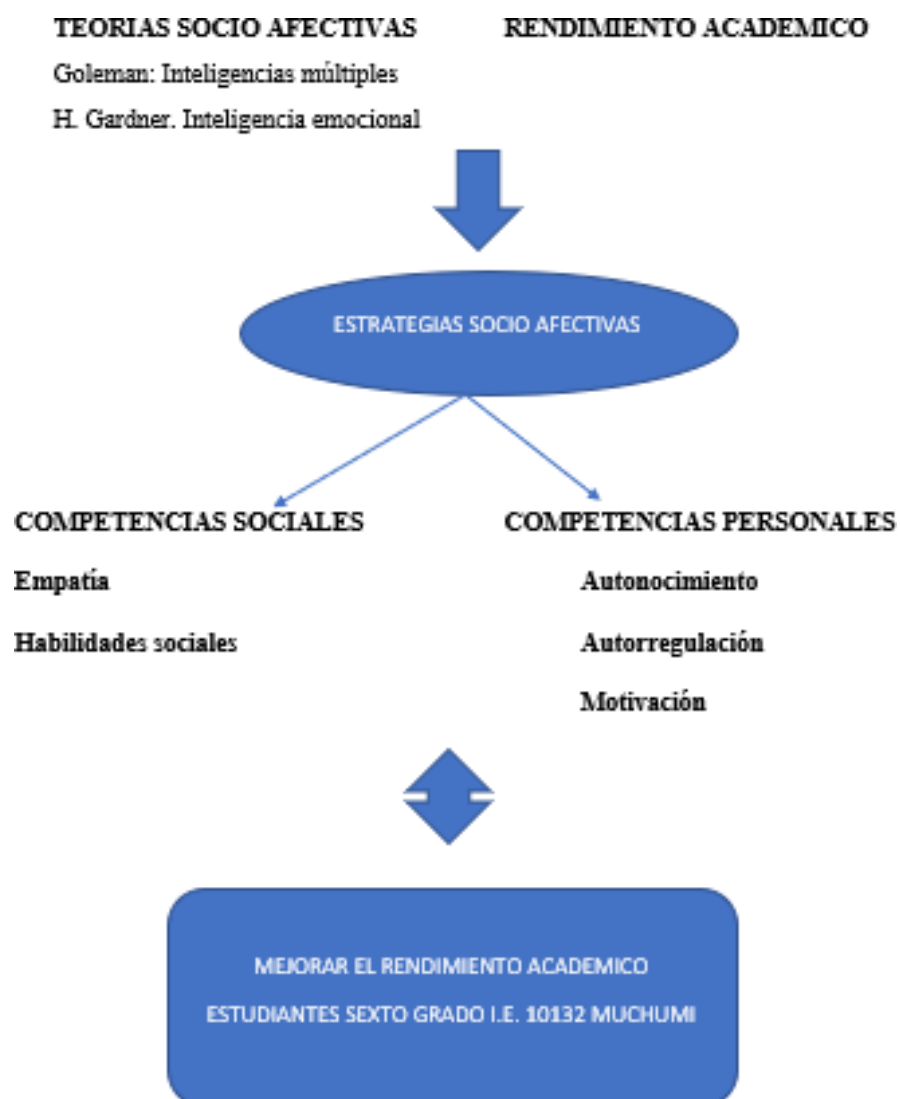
TEORIAS SOCIO AFECTIVAS

RENDIMIENTO ACADEMICO

Goleman: Inteligencias múltiples

H. Gardner. Inteligencia emocional

ESTRATEGIAS SOCIO AFECTIVAS

COMPETENCIAS SOCIALES

Empatía

Habilidades sociales

COMPETENCIAS PERSONALES

Autonocimiento

Autorregulación

Motivación

MEJORAR EL RENDIMIENTO ACADEMICO

ESTUDIANTES SEXTO GRADO I.E. 10132 MUCHUMI